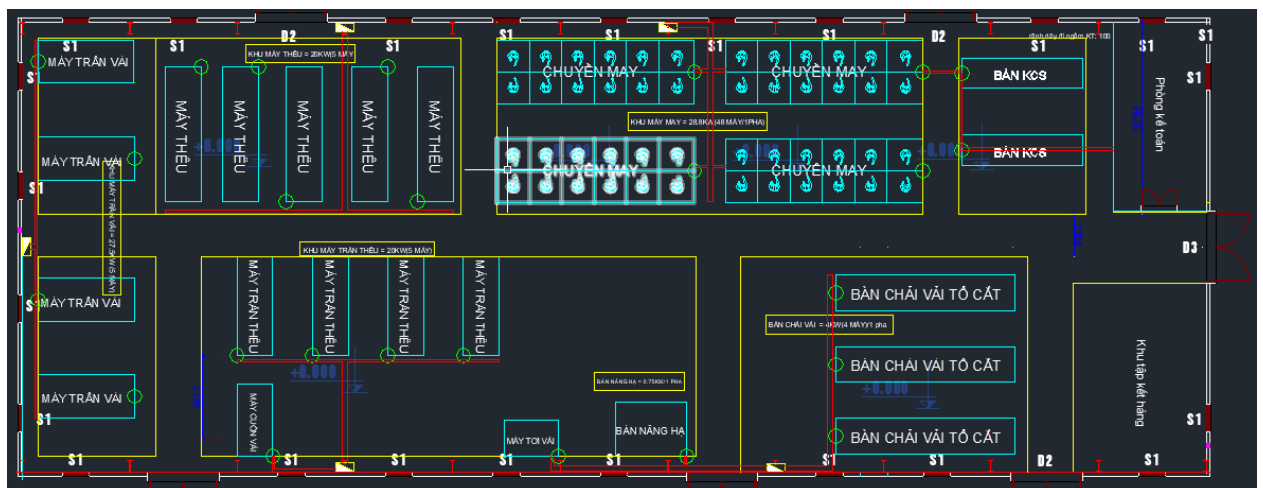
S1 S1 D2 S1 S1 S1 S1 S1 D2 S1 S1 S1

KHU MÁY THÊU = 20KW(5 MÁY)

MÁY TRẦN VẢI

MÁY THÊU MÁY THÊU MÁY THÊU MÁY THÊU MÁY THÊU

CHUYỀN MAY CHUYỀN MAY

BÀN KCS

Phòng kế toán

S1

KHU MÁY MAY = 28,8KA (48 MÁY/1PHA)

MÁY TRẦN VẢI

CHUYỀN MAY CHUYỀN MAY

BÀN KCS

S1

+0.000 +0.000 +0.000

KHU MÁY TRẦN VẢI = 27,5KW(5 MÁY)

KHU MÁY TRẦN THÊU = 20KW(5 MÁY)

D3

MÁY TRẦN VẢI

MÁY TRẦN THÊU MÁY TRẦN THÊU MÁY TRẦN THÊU MÁY TRẦN THÊU

BÀN CHẢI VẢI TỔ CẮT

BÀN CHẢI VẢI = 4KW(4 MÁY/1 pha

BÀN CHẢI VẢI TỔ CẮT

Khu tập kết hàng

+0.000 +0.000

BÀN NÂNG HẠ = 0,75KW/1 PHA

MÁY TRẦN VẢI

MÁY CUỐN VẢI

BÀN NÂNG HẠ

BÀN CHẢI VẢI TỔ CẮT

S1 S1

MÁY TƠI VẢI

S1 S1 S1 S1 S1 S1 S1 D2 S1